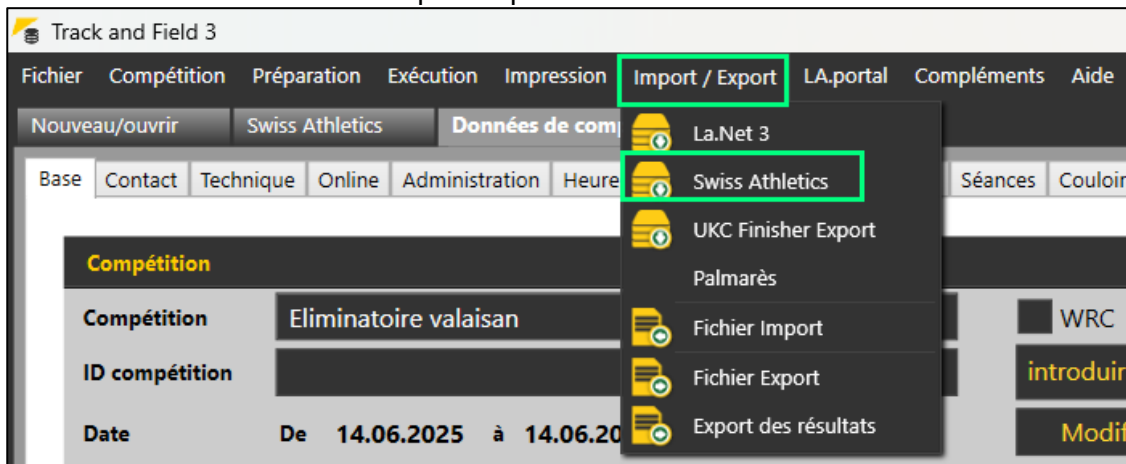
Track and Field 3

Fichier Compétition Préparation Exécution Impression Import / Export LA.portal Compléments Aide

Nouveau/ouvrir Swiss Athletics Données de comp

Base Contact Technique Online Administration Heure

La.Net 3
Swiss Athletics
UKC Finisher Export
Palmarès
Fichier Import
Fichier Export
Export des résultats

Séances Couloir

Compétition

Compétition Eliminatoire valaisan

WRC

ID compétition

introduir

Date De 14.06.2025 à 14.06.20

Modif